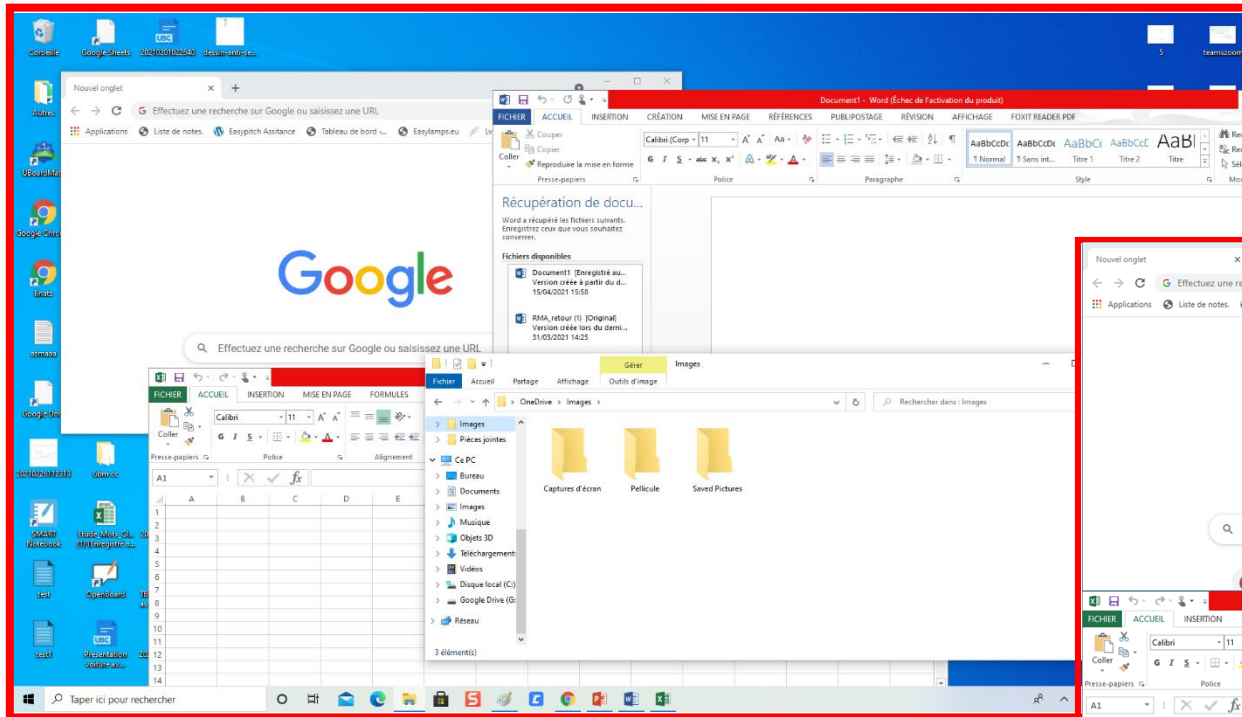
Corbeille
Google Sheets
20210201022343
dessin-anti-se...
Autres
UBoardMa
Google Chro
Tinats
Google Do
20210226112313
Ubm-cc
SMART Notebook
Etude_Mots_Cl... (1) [Enregistré a...
OpenBoard
test
test1
Présentation voiture av...
5
teamszoom

Nouvel onglet
Effectuez une recherche sur Google ou saisissez une URL
Applications
Liste de notes.
Easypitch Assitance
Tableau de bord -...
Easylamps.eu
Google
Effectuez une recherche sur Google ou saisissez une URL

Document1 - Word (Échec de l'activation du produit)
FICHIER ACCUEIL INSERTION CRÉATION MISE EN PAGE RÉFÉRENCES PUBLIPOSTAGE RÉVISION AFFICHAGE FOXIT READER PDF
Couper
Copier
Coller
Reproduire la mise en forme
Presse-papiers
Calibri (Corp 11
Police
Paragraphe
AaBbCcDc AaBbCcDc AaBbCc AaBbCcC AaBl
¶ Normal ¶ Sans int... Titre 1 Titre 2 Titre
Style
Récupération de docu...
Word a récupéré les fichiers suivants. Enregistrez ceux que vous souhaitez conserver.
Fichiers disponibles
Document1 [Enregistré au... Version créée à partir du d... 15/04/2021 15:58
RMA_retour (1) [Original] Version créée lors du derni... 31/03/2021 14:25

FICHIER ACCUEIL INSERTION MISE EN PAGE FORMULES
Calibri 11
Coller
Presse-papiers Police Alignement
A1
A B C D E
1 2 3 4 5 6 7 8 9 10 11 12 13 14

Gérer Images
Fichier Accueil Partage Affichage Outils d'image
OneDrive > Images >
Rechercher dans : Images
Images
Pièces jointes
Ce PC
Bureau
Documents
Images
Musique
Objets 3D
Téléchargements
Vidéos
Disque local (C:)
Google Drive (G:
Réseau
Captures d'écran
Pellicule
Saved Pictures
3 élément(s)

Nouvel onglet
Effectuez une re
Applications
Liste de notes.
FICHIER ACCUEIL INSERTION
Calibri 11
Coller
Presse-papiers Police
A1

Taper ici pour rechercher